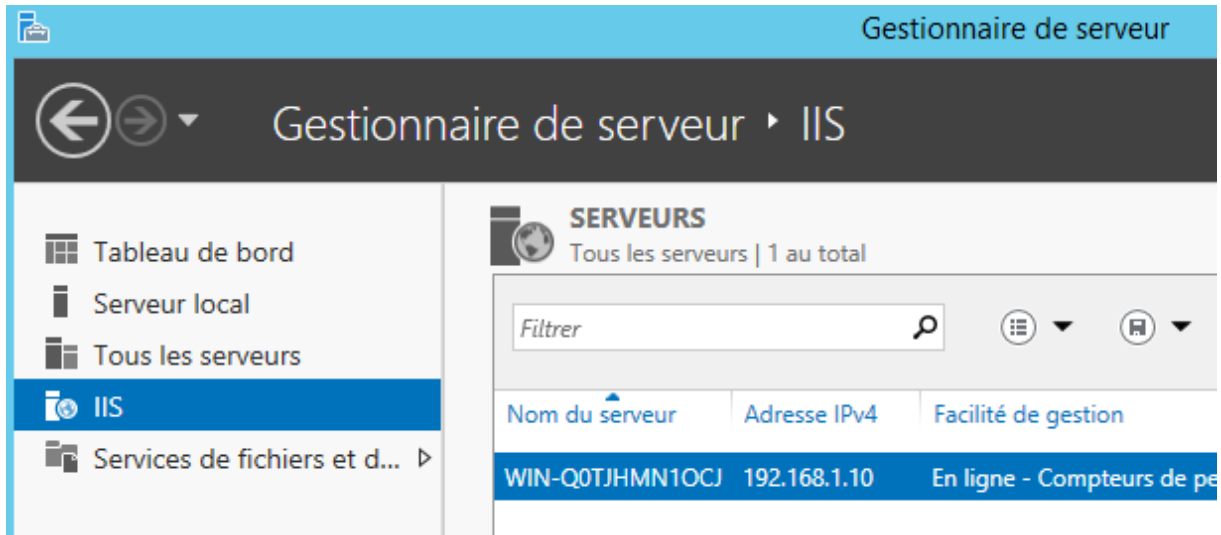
Gestionnaire de serveur

Gestionnaire de serveur ‣ IIS

Tableau de bord
Serveur local
Tous les serveurs
IIS
Services de fichiers et d...

SERVEURS
Tous les serveurs | 1 au total

Filtrer

| Nom du serveur | Adresse IPv4 | Facilité de gestion |
|---|---|---|
| WIN-Q0TJHMN1OCJ | 192.168.1.10 | En ligne - Compteurs de pe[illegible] |